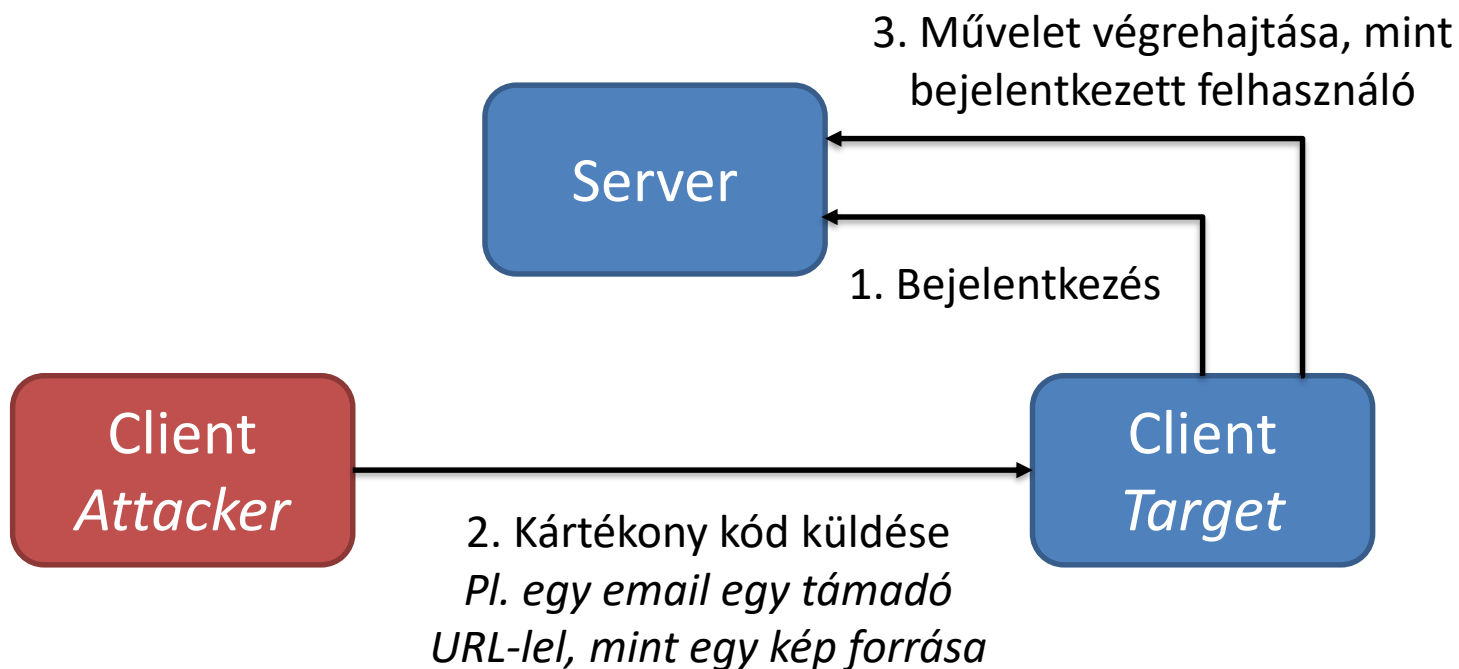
3. Művelet végrehajtása, mint bejelentkezett felhasználó

Server

1. Bejelentkezés

Client
*Attacker*

Client
*Target*

2. Kártékony kód küldése
*Pl. egy email egy támadó URL-lel, mint egy kép forrása*